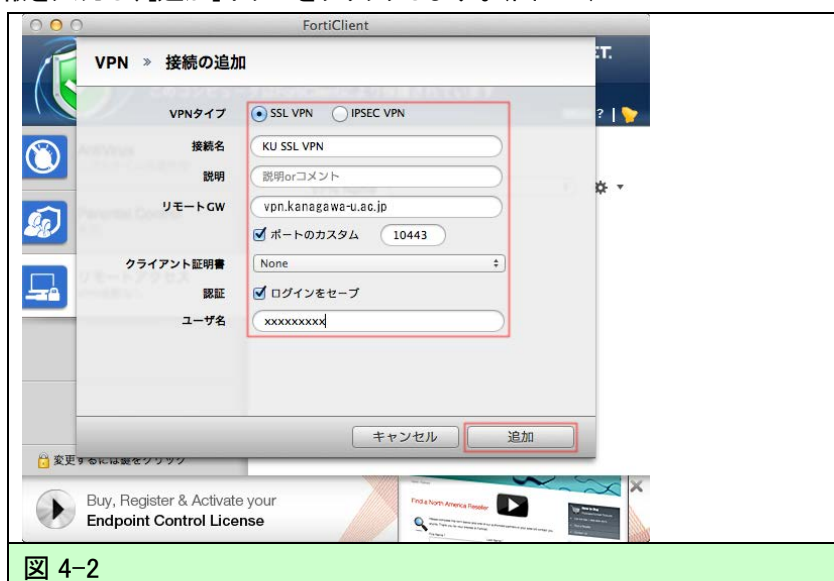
FortiClient

VPN » 接続の追加

VPNタイプ SSL VPN IPSEC VPN

接続名 KU SSL VPN

説明 説明orコメント

リモートGW vpn.kanagawa-u.ac.jp

ポートのカスタム 10443

クライアント証明書 None

認証 ログインをセーブ

ユーザ名 xxxxxxxxx

キャンセル 追加

変更するには鍵をクリック

Buy, Register & Activate your Endpoint Control License

Find a North America Reseller

図 4-2